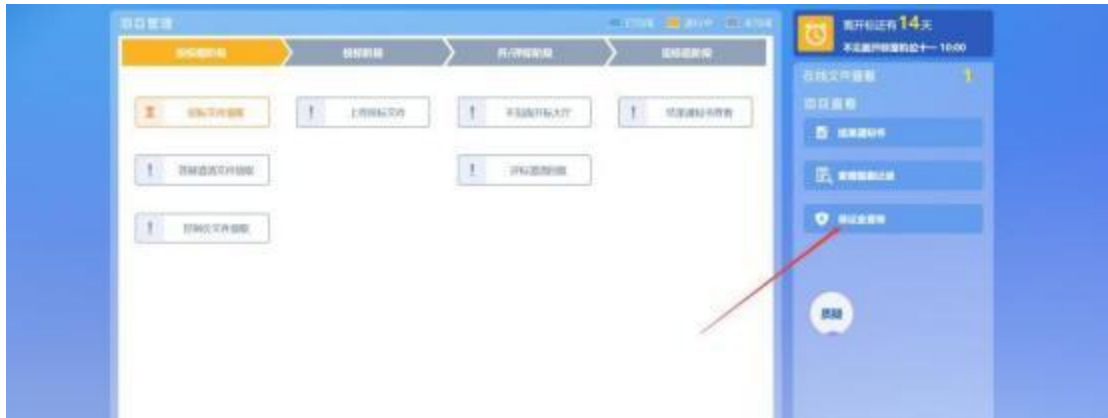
项目管理

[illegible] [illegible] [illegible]

招标准备阶段 | 投标阶段 | 开/评标阶段 | 定标阶段

招标文件领取 | 上传投标文件 | 不见面开标大厅 | 投标人 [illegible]

答疑澄清文件领取 | 评标 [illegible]

控制价文件领取

距开标还有 14 天

不见面开标 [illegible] 10:00

在线文件查看 1

项目查看

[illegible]

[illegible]

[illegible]

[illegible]